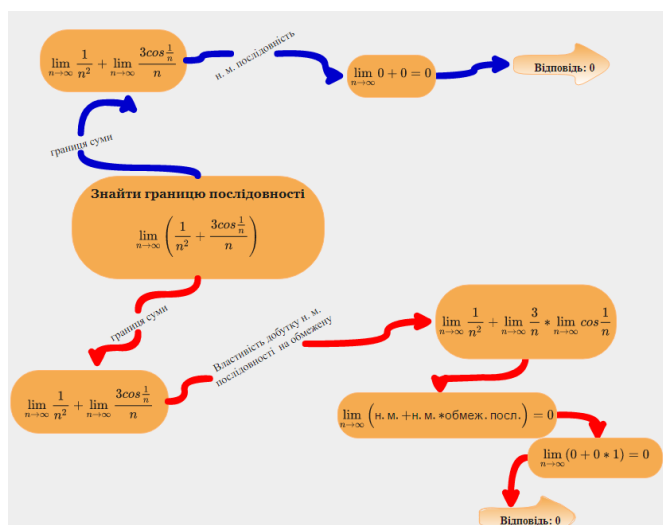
$\lim\limits_{n\to\infty}\frac{1}{n^2}+\lim\limits_{n\to\infty}\frac{3cos\frac{1}{n}}{n}$

н. м. послідовність

$\lim\limits_{n\to\infty}0+0=0$

Відповідь: 0

границя суми

Знайти границю послідовності

$\lim\limits_{n\to\infty}\left(\frac{1}{n^2}+\frac{3cos\frac{1}{n}}{n}\right)$

границя суми

Властивість добутку н. м. послідовності на обмежену

$\lim\limits_{n\to\infty}\frac{1}{n^2}+\lim\limits_{n\to\infty}\frac{3}{n}*\lim\limits_{n\to\infty}cos\frac{1}{n}$

$\lim\limits_{n\to\infty}\frac{1}{n^2}+\lim\limits_{n\to\infty}\frac{3cos\frac{1}{n}}{n}$

$\lim\limits_{n\to\infty}(\text{н. м.}+\text{н. м.}*\text{обмеж. посл.})=0$

$\lim\limits_{n\to\infty}(0+0*1)=0$

Відповідь: 0